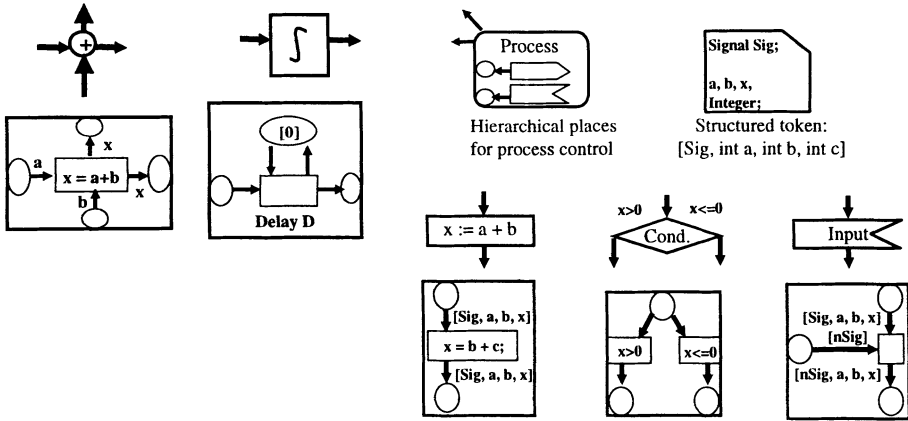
+

x
a
x = a+b
x
b

∫

[0]
Delay D

Process

Hierarchical places for process control

Signal Sig;

a, b, x, Integer;

Structured token: [Sig, int a, int b, int c]

x := a + b

x>0
x<=0
Cond.

Input

[Sig, a, b, x]
x = b + c;
[Sig, a, b, x]

x>0
x<=0

[Sig, a, b, x]
[nSig]
[nSig, a, b, x]